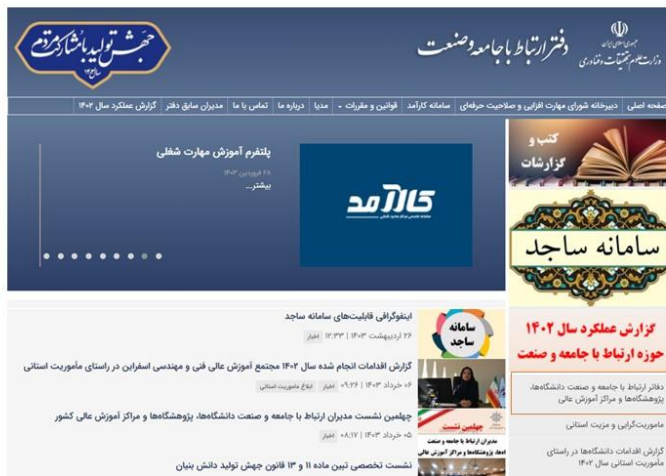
جمهوری اسلامی ایران
وزارت علوم، تحقیقات و فناوری
دفتر ارتباط با جامعه و صنعت

جهش تولید با مشارکت مردم
سال ۱۴۰۲

صفحه اصلی | دبیرخانه شورای مهارت افزایی و صلاحیت حرفه‌ای | سامانه کارآمد | قوانین و مقررات | مدیا | درباره ما | تماس با ما | مدیران سابق دفتر | گزارش عملکرد سال ۱۴۰۲

کتب و گزارشات

سامانه ساجد

گزارش عملکرد سال ۱۴۰۲ حوزه ارتباط با جامعه و صنعت

دفاتر ارتباط با جامعه و صنعت دانشگاه‌ها، پژوهشگاه‌ها و مراکز آموزش عالی

ماموریت‌گرایی و مزیت استانی

گزارش اقدامات دانشگاه‌ها در راستای ماموریت استانی سال ۱۴۰۲

پلتفرم آموزش مهارت شغلی
۲۸ فروردین ۱۴۰۳
بیشتر...

کارآمد

اینفوگرافی قابلیت‌های سامانه ساجد
۲۶ اردیبهشت ۱۴۰۳ | ۱۲:۳۳ اخبار

گزارش اقدامات انجام شده سال ۱۴۰۲ مجتمع آموزش عالی فنی و مهندسی اسفراین در راستای مأموریت استانی
۰۶ خرداد ۱۴۰۳ | ۰۹:۲۶ اخبار ابلاغ ماموریت استانی

چهلمین نشست مدیران ارتباط با جامعه و صنعت دانشگاه‌ها، پژوهشگاه‌ها و مراکز آموزش عالی کشور
۰۵ خرداد ۱۴۰۳ | ۰۸:۱۷ اخبار

نشست تخصصی تبیین ماده ۱۱ و ۱۳ قانون جهش تولید دانش بنیان

سامانه ساجد

چهلمین نشست
مدیران ارتباط با جامعه و صنعت
دانشگاه‌ها، پژوهشگاه‌ها و مراکز آموزش عالی